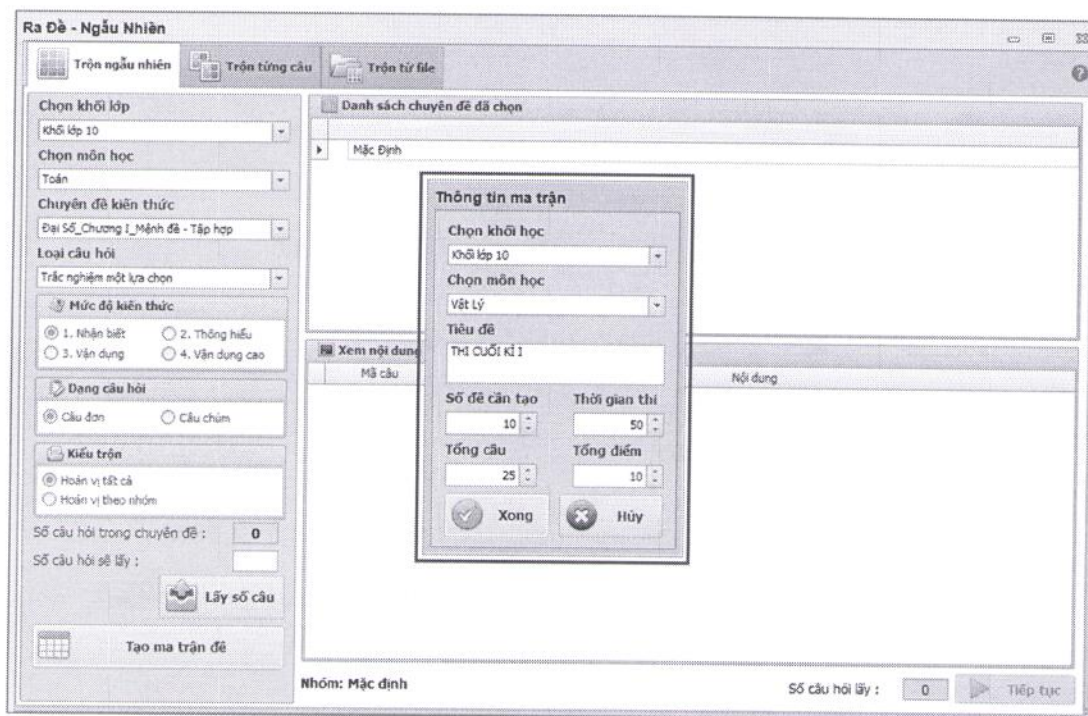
Ra Đề - Ngẫu Nhiên

Trộn ngẫu nhiên | Trộn từng câu | Trộn từ file

Chọn khối lớp
Khối lớp 10
Chọn môn học
Toán
Chuyên đề kiến thức
Đại Số_Chương I_Mệnh đề - Tập hợp
Loại câu hỏi
Trắc nghiệm một lựa chọn

Mức độ kiến thức
1. Nhận biết
2. Thông hiểu
3. Vận dụng
4. Vận dụng cao

Dạng câu hỏi
Câu đơn
Câu chùm

Kiểu trộn
Hoán vị tất cả
Hoán vị theo nhóm

Số câu hỏi trong chuyên đề : 0
Số câu hỏi sẽ lấy :
Lấy số câu

Tạo ma trận đề

Danh sách chuyên đề đã chọn
Mặc Định

Xem nội dung
Mã câu
Nội dung

Thông tin ma trận
Chọn khối học
Khối lớp 10
Chọn môn học
Vật Lý
Tiêu đề
THI CUỐI KÌ I
Số đề cần tạo
10
Thời gian thi
50
Tổng câu
25
Tổng điểm
10
Xong
Hủy

Nhóm: Mặc định
Số câu hỏi lấy : 0
Tiếp tục